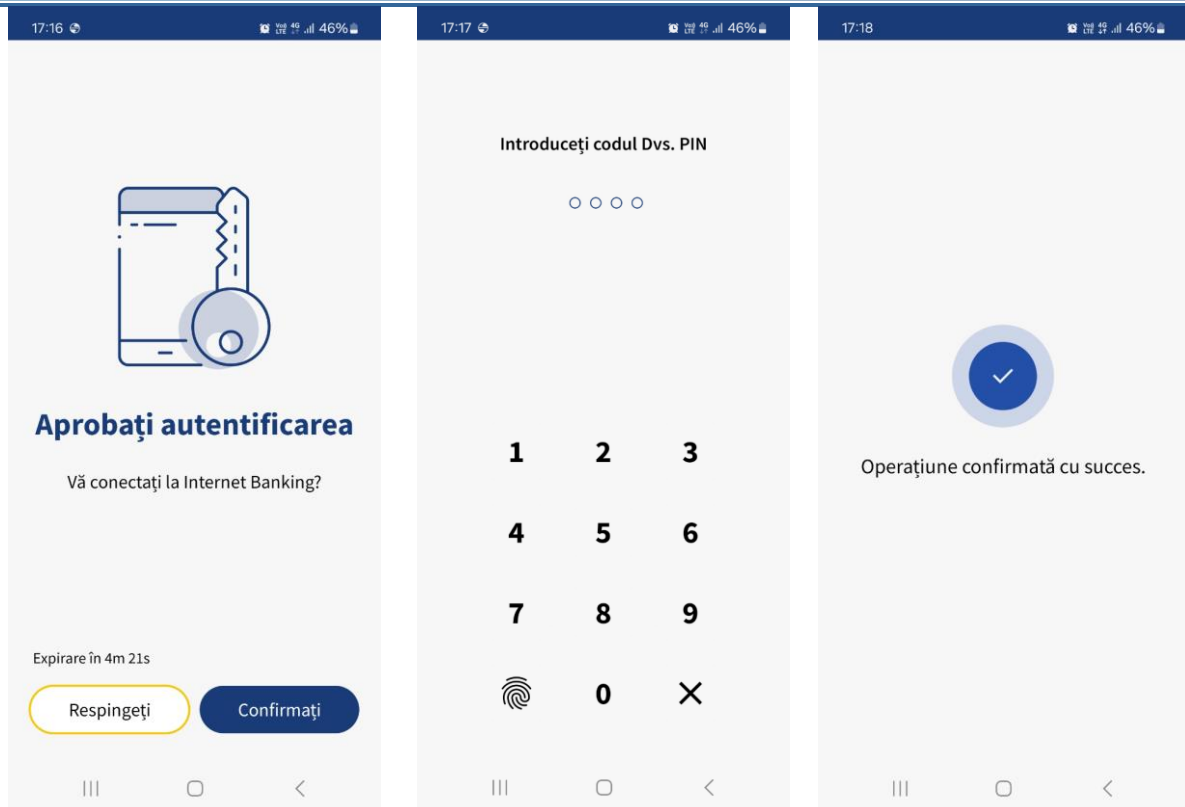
17:16 46%

Aprobați autentificarea

Vă conectați la Internet Banking?

Expirare în 4m 21s

Respingeți

Confirmați

17:17 46%

Introduceți codul Dvs. PIN

1 2 3
4 5 6
7 8 9
0 ×

17:18 46%

Operațiune confirmată cu succes.